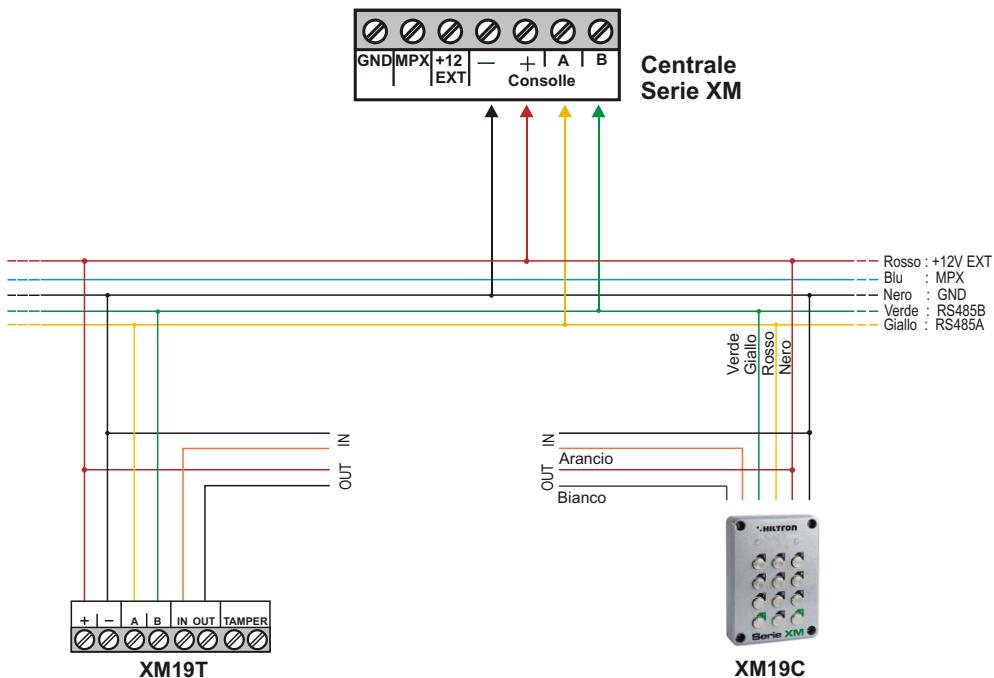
GND MPX +12 EXT — + A B
Consolle

Centrale
Serie XM

Rosso : +12V EXT
Blu : MPX
Nero : GND
Verde : RS485B
Giallo : RS485A

Verde
Giallo
Rosso
Nero

IN
OUT

IN
Arancio
OUT
Bianco

+ — A B IN OUT TAMPER
XM19T

HILTRON
Serie XM
XM19C